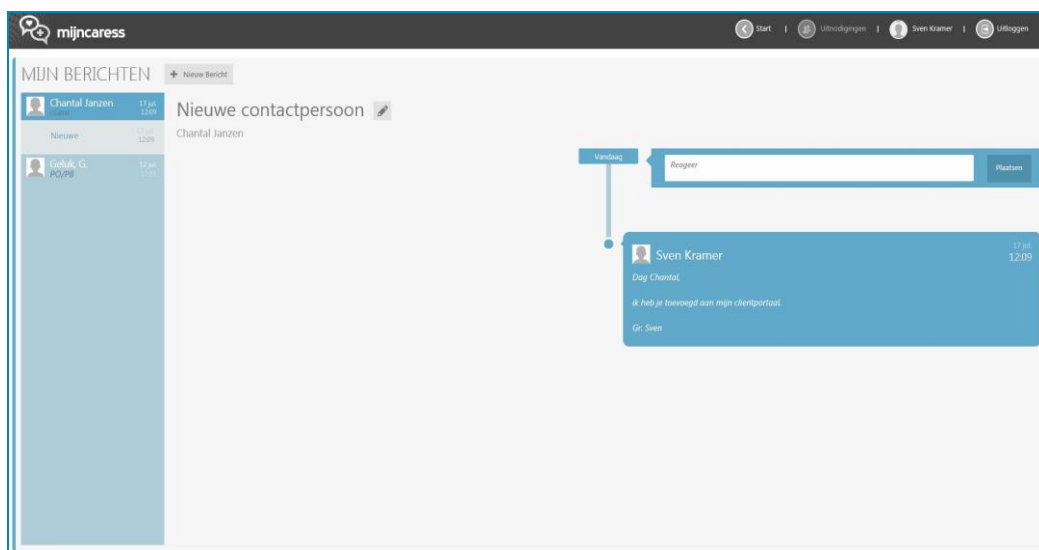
mijncaress

Start | Uitnodigingen | Sven Kramer | Uitloggen

MIJN BERICHTEN

+ Nieuw Bericht

Chantal Janzen 17 jul. 12:09
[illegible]

Nieuwe 17 jul. 12:09

Geluk, G. 17 jul. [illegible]
PO/PB

Nieuwe contactpersoon

Chantal Janzen

Vandaag

Reageer

Plaatsen

Sven Kramer 17 jul. 12:09

Dag Chantal,

ik heb je toevoegd aan mijn clientportaal.

Gr. Sven